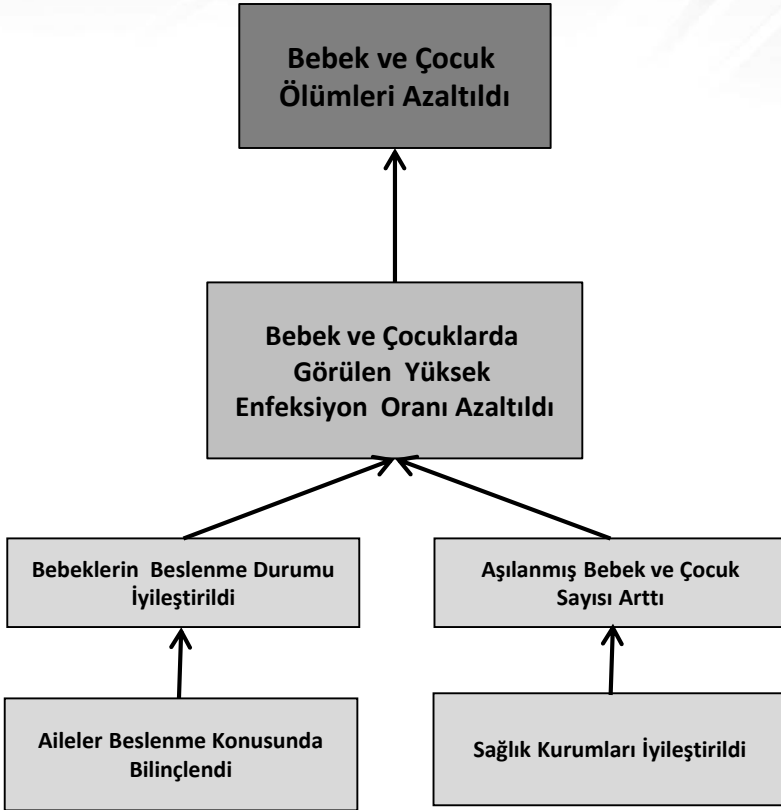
Bebek ve Çocuk Ölümleri Azaltıldı

Bebek ve Çocuklarda Görülen Yüksek Enfeksiyon Oranı Azaltıldı

Bebeklerin Beslenme Durumu İyileştirildi

Aşılanmış Bebek ve Çocuk Sayısı Arttı

Aileler Beslenme Konusunda Bilinçlendi

Sağlık Kurumları İyileştirildi